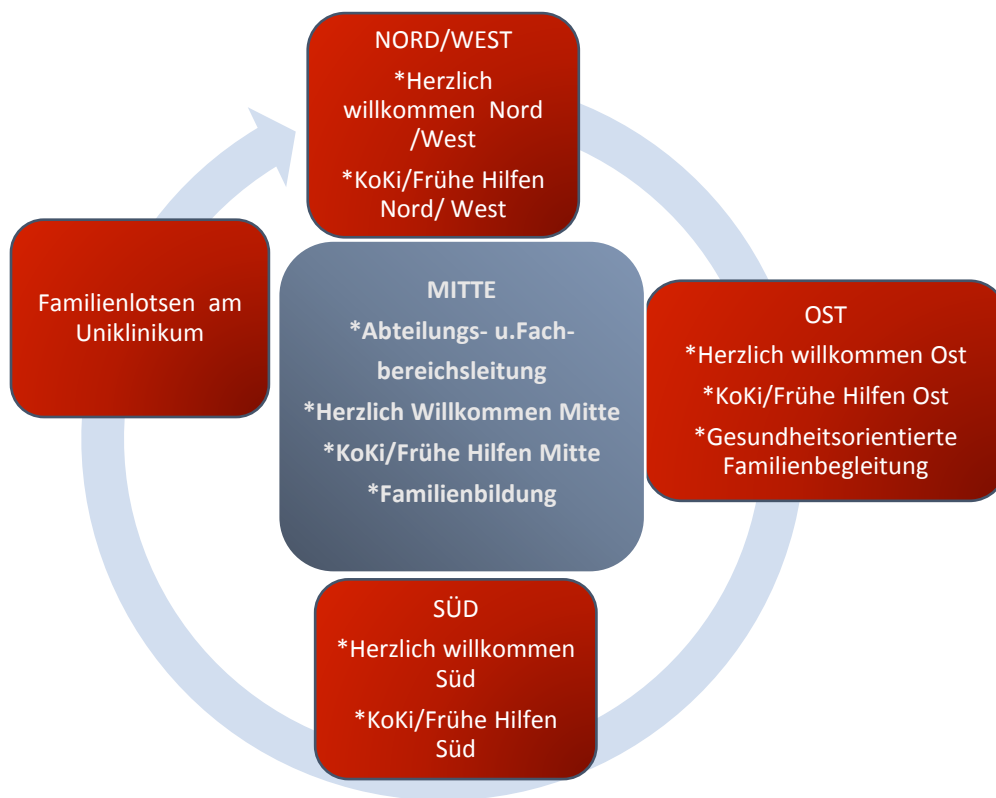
NORD/WEST

*Herzlich willkommen Nord /West

*KoKi/Frühe Hilfen Nord/ West

Familienlotsen am Uniklinikum

MITTE

*Abteilungs- u.Fachbereichsleitung

*Herzlich Willkommen Mitte

*KoKi/Frühe Hilfen Mitte

*Familienbildung

OST

*Herzlich willkommen Ost

*KoKi/Frühe Hilfen Ost

*Gesundheitsorientierte Familienbegleitung

SÜD

*Herzlich willkommen Süd

*KoKi/Frühe Hilfen Süd